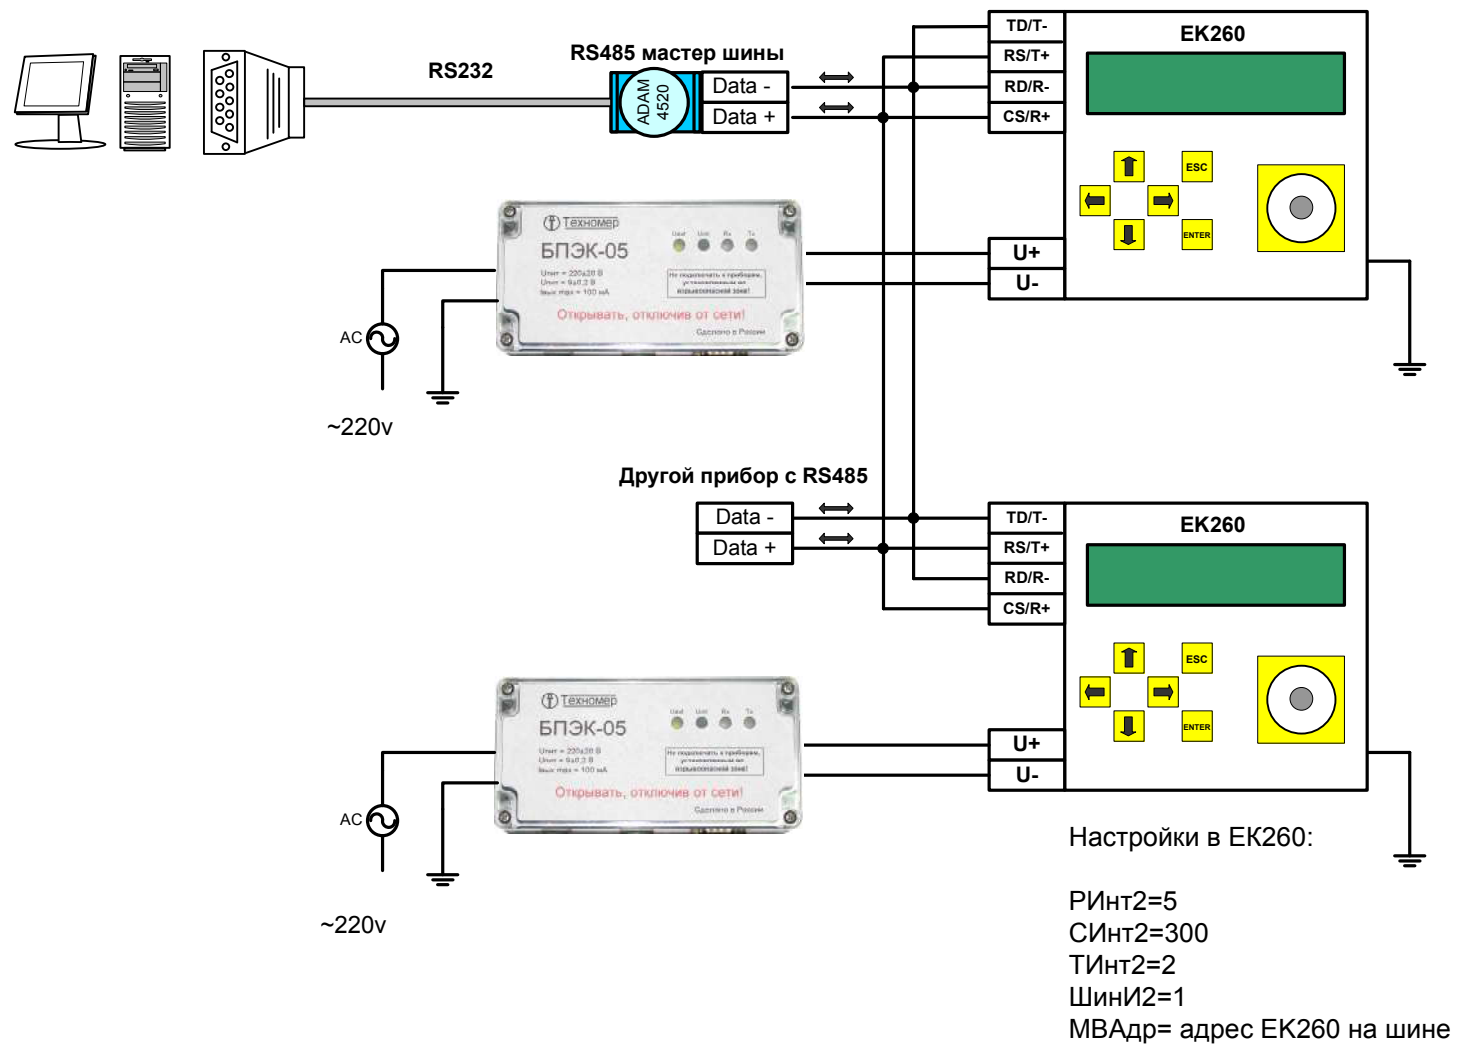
RS232

RS485 мастер шины

ADAM 4520

Data -

Data +

TD/T-

RS/T+

RD/R-

CS/R+

EK260

ESC

ENTER

Техномер

БПЭК-05

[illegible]

Открывать, отключив от сети!

Сделано в России

U+

U-

AC

~220v

Другой прибор с RS485

Data -

Data +

TD/T-

RS/T+

RD/R-

CS/R+

EK260

ESC

ENTER

Техномер

БПЭК-05

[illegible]

Открывать, отключив от сети!

Сделано в России

U+

U-

AC

~220v

Настройки в ЕК260:

РИнт2=5
СИнт2=300
ТИнт2=2
ШинИ2=1
МВАдр= адрес ЕК260 на шине